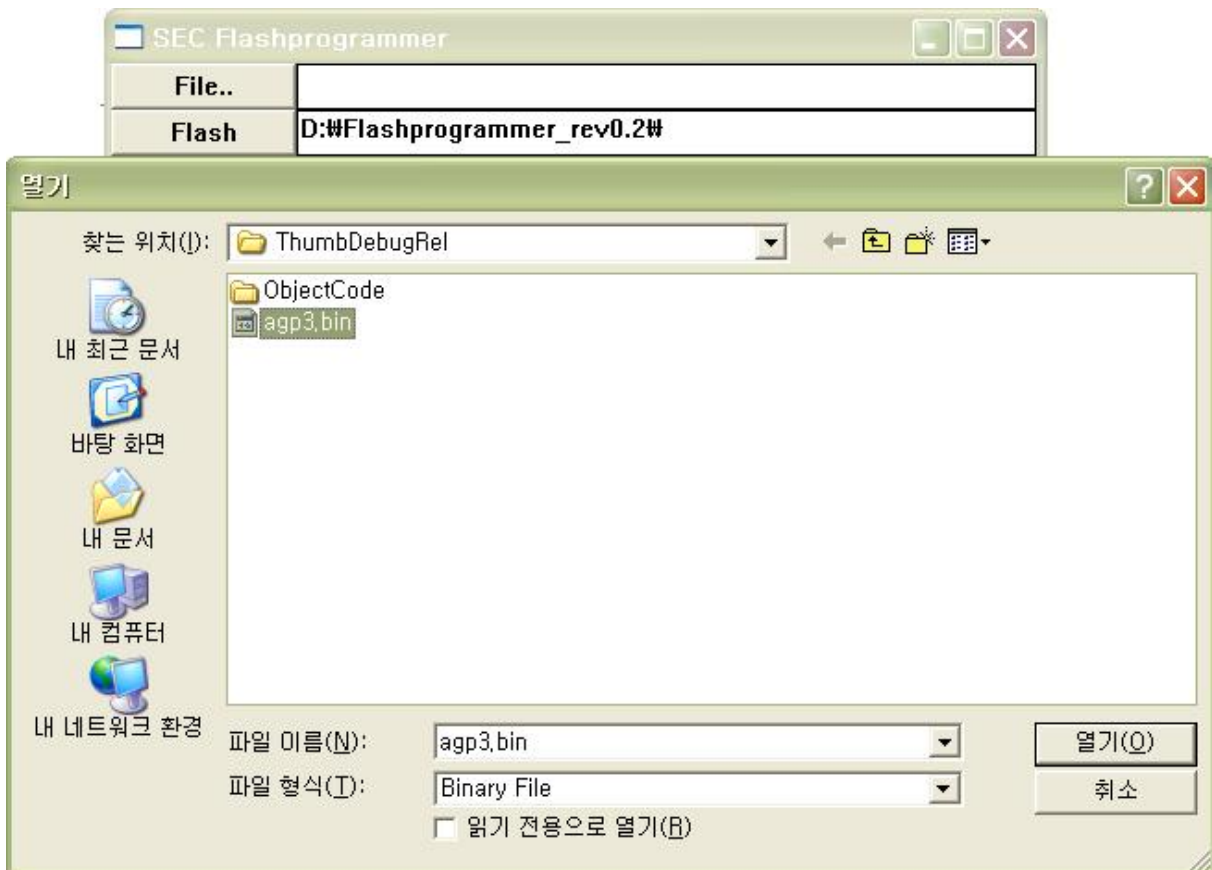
SEC Flashprogrammer

File..

Flash D:₩Flashprogrammer_rev0.2₩

열기

찾는 위치(I): ThumbDebugRel

ObjectCode
agp3.bin

내 최근 문서
바탕 화면
내 문서
내 컴퓨터
내 네트워크 환경

파일 이름(N): agp3.bin
파일 형식(T): Binary File
읽기 전용으로 열기(R)

열기(O)
취소